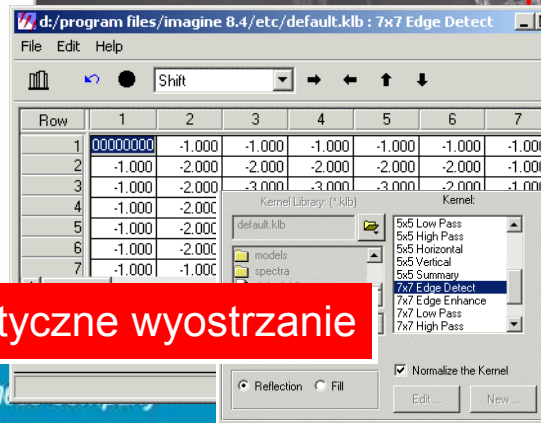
d:/program files/imagine 8.4/etc/default.klb : 7x7 Edge Detect

File Edit Help

Shift

| Row | 1 | 2 | 3 | 4 | 5 | 6 | 7 |
|---|---|---|---|---|---|---|---|
| 1 | 00000000 | -1.000 | -1.000 | -1.000 | -1.000 | -1.000 | -1.000 |
| 2 | -1.000 | -2.000 | -2.000 | -2.000 | -2.000 | -2.000 | -1.000 |
| 3 | -1.000 | -2.000 | -3.000 | -3.000 | -3.000 | -2.000 | -1.000 |
| 4 | -1.000 | -2.000 | | | | | |
| 5 | -1.000 | -2.000 | | | | | |
| 6 | -1.000 | -2.000 | | | | | |
| 7 | -1.000 | -1.000 | | | | | |

Kernel Library: (*.klb)
default.klb
models
spectra

Kernel:
5x5 Low Pass
5x5 High Pass
5x5 Horizontal
5x5 Vertical
5x5 Summary
7x7 Edge Detect
7x7 Edge Enhance
7x7 Low Pass
7x7 High Pass

tyczne wyostrzanie

Normalize the Kernel

Reflection Fill

Edit... New...